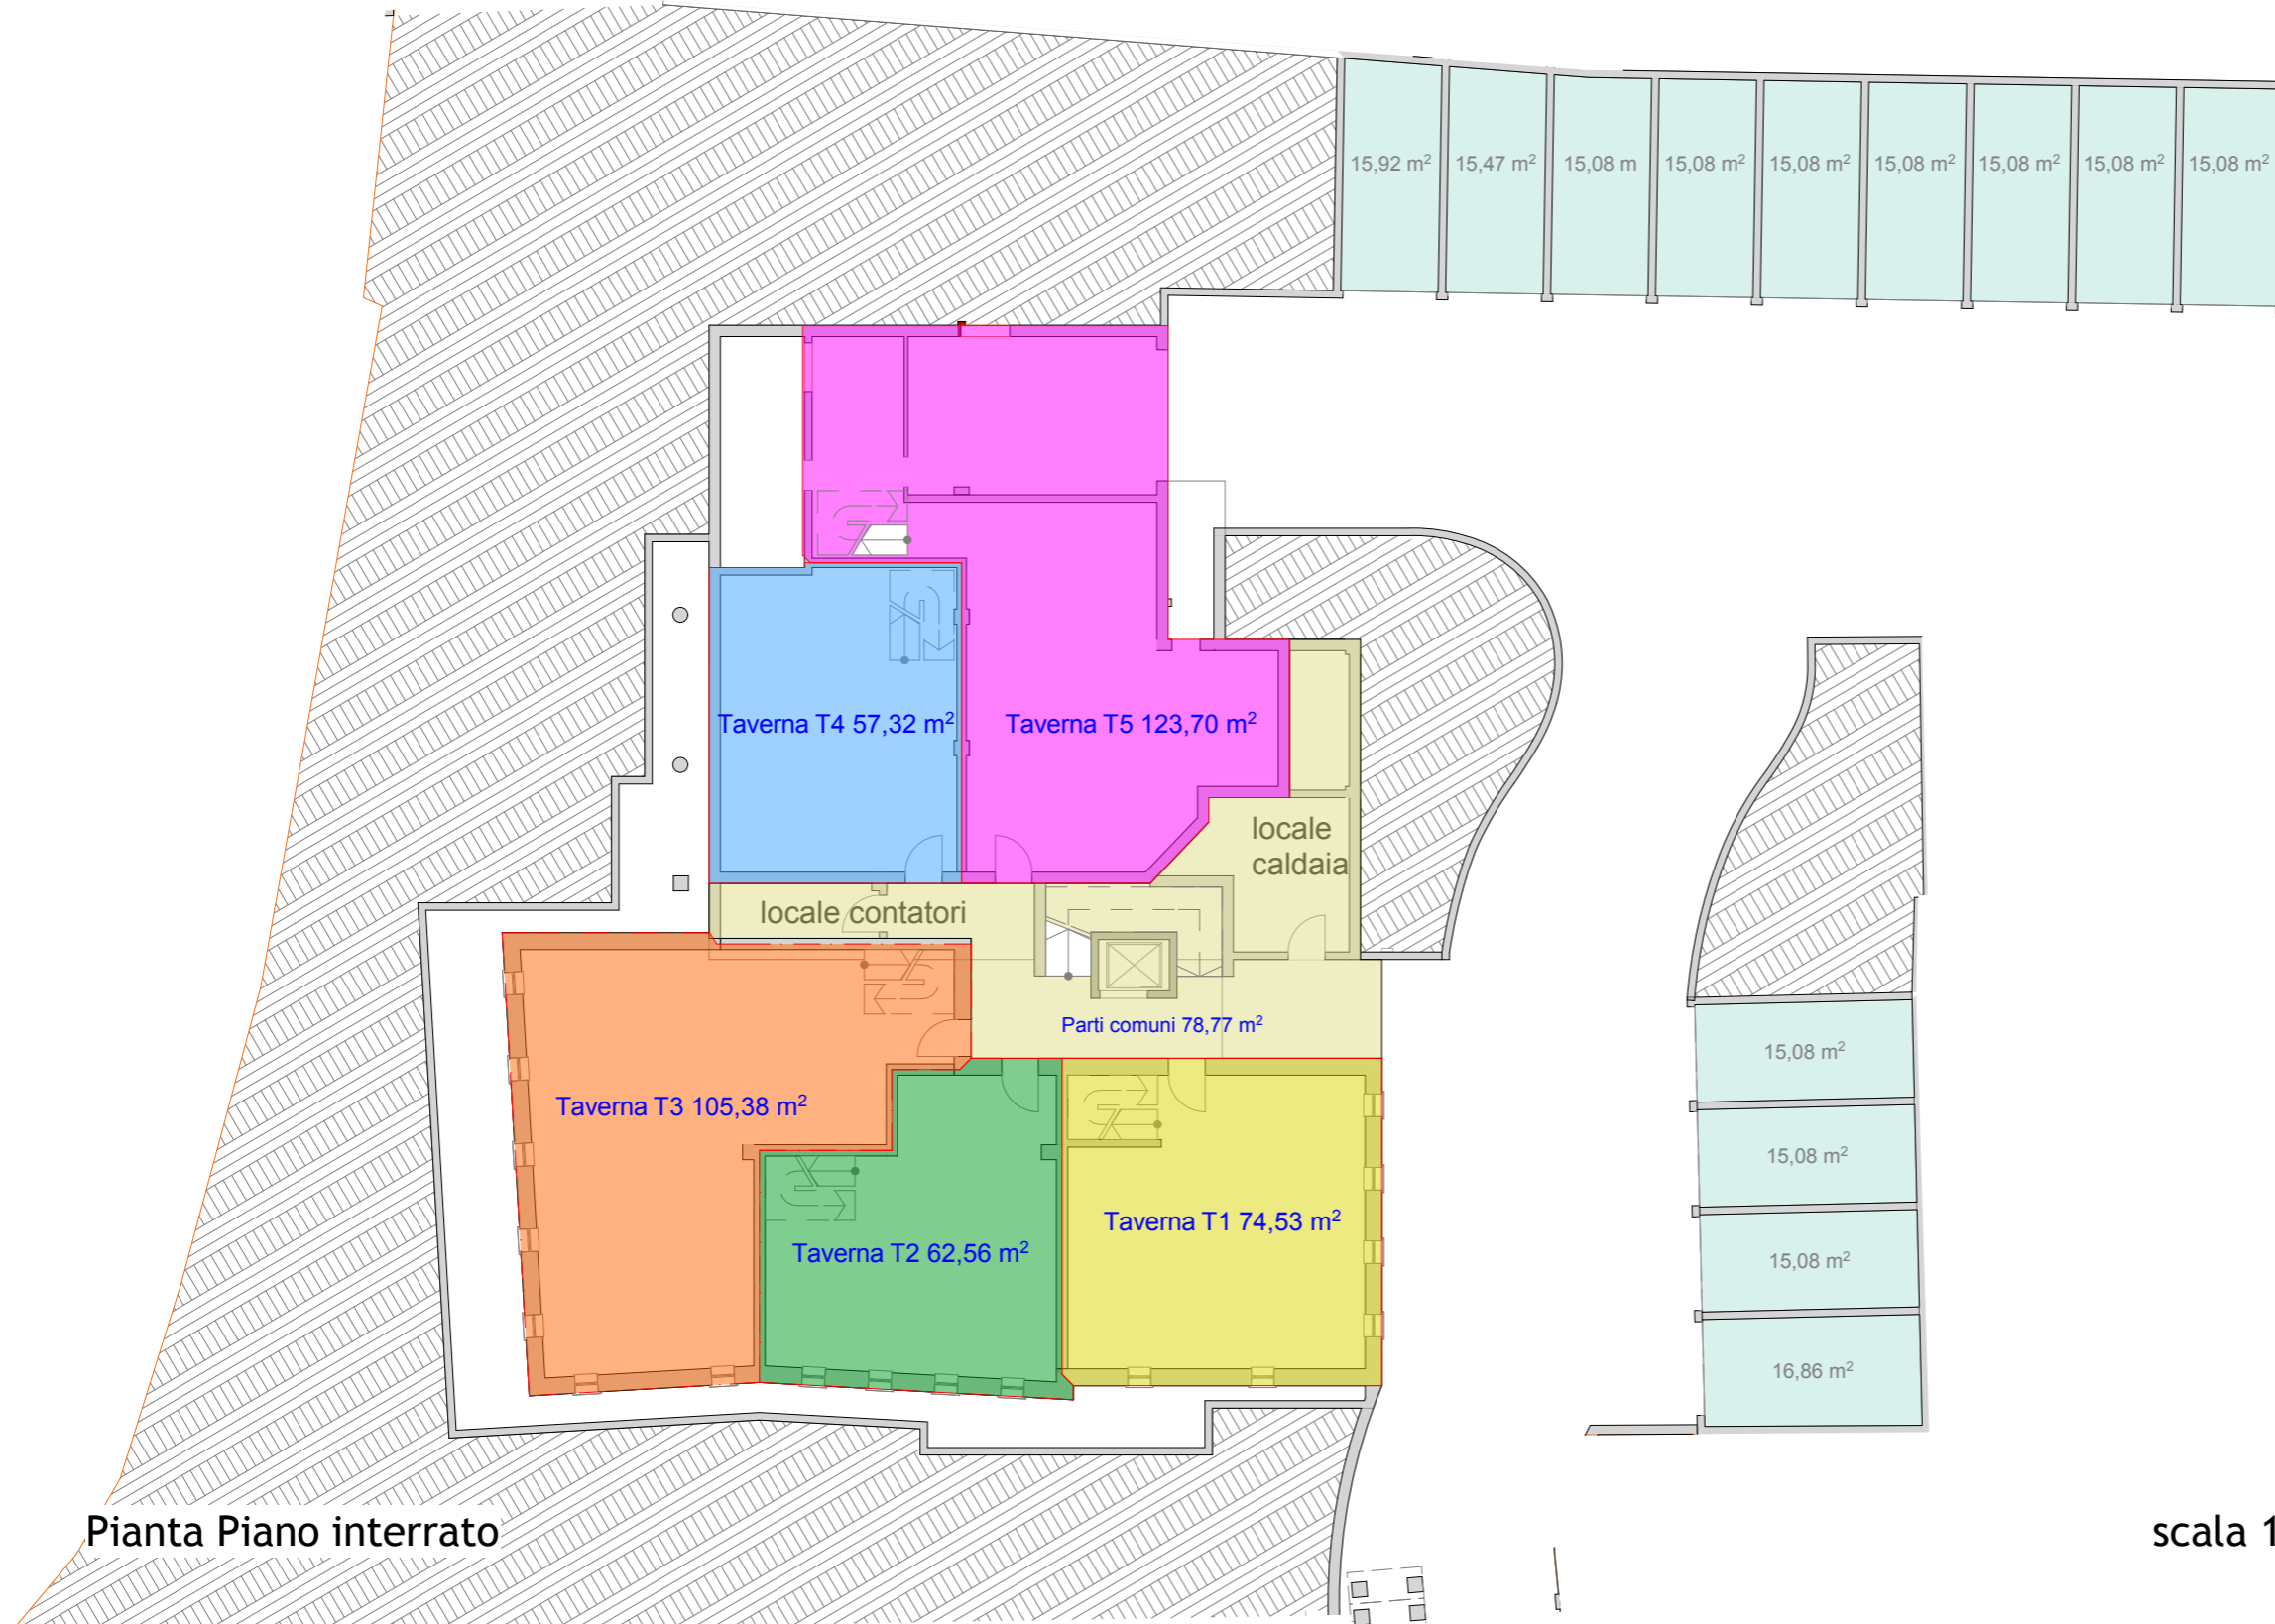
15,92 m$^2$ 15,47 m$^2$ 15,08 m 15,08 m$^2$ 15,08 m$^2$ 15,08 m$^2$ 15,08 m$^2$ 15,08 m$^2$ 15,08 m$^2$

Taverna T4 57,32 m$^2$

Taverna T5 123,70 m$^2$

locale caldaia

locale contatori

Parti comuni 78,77 m$^2$

Taverna T3 105,38 m$^2$

Taverna T2 62,56 m$^2$

Taverna T1 74,53 m$^2$

15,08 m$^2$

15,08 m$^2$

15,08 m$^2$

16,86 m$^2$

Pianta Piano interrato

scala 1